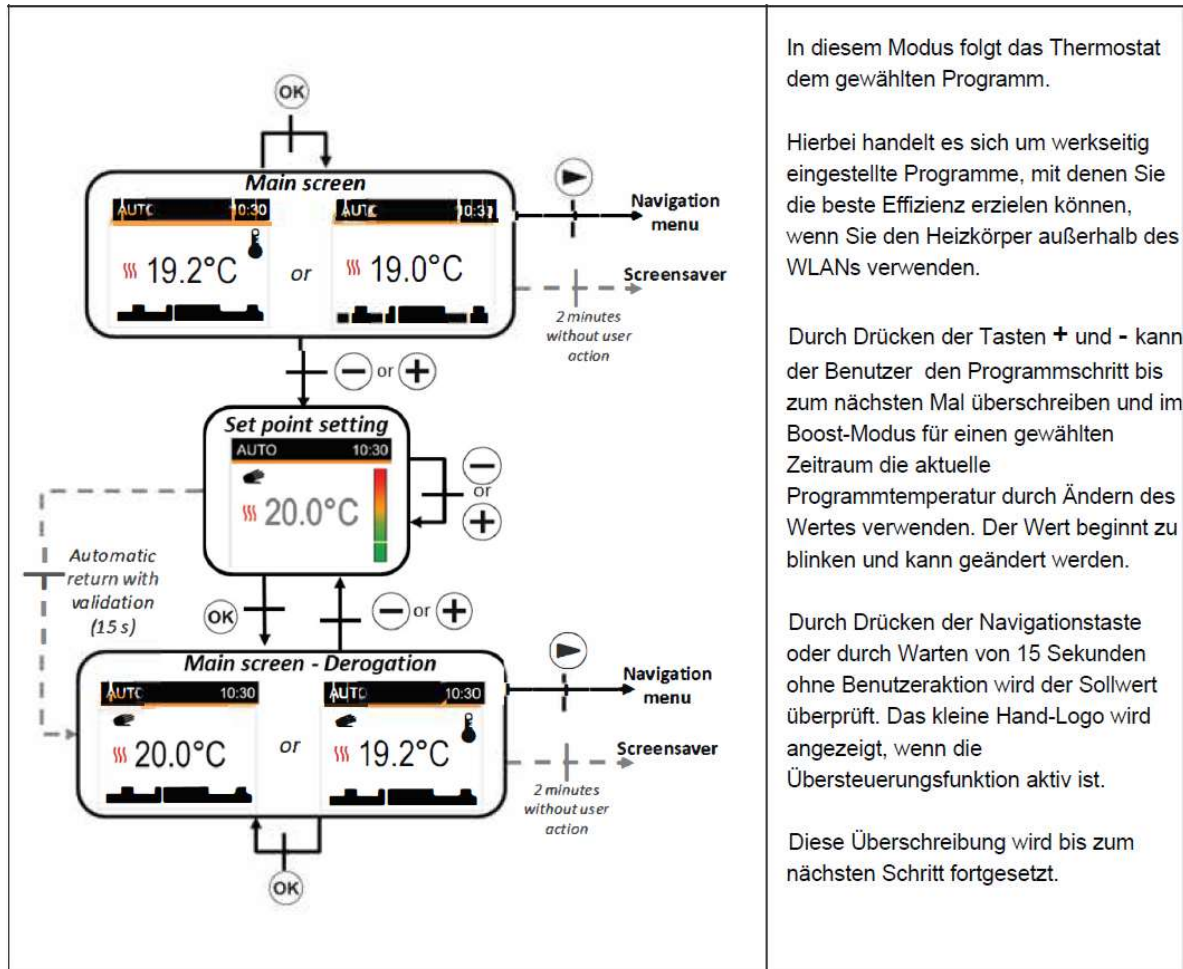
OK

Main screen

AUTO 10:30

19.2°C

or

AUTO 10:31

19.0°C

Navigation menu

Screensaver

2 minutes without user action

or

Set point setting

AUTO 10:30

20.0°C

or

Automatic return with validation (15 s)

OK

or

Main screen - Derogation

AUTO 10:30

20.0°C

or

AUTO 10:30

19.2°C

Navigation menu

Screensaver

2 minutes without user action

OK

In diesem Modus folgt das Thermostat dem gewählten Programm.

Hierbei handelt es sich um werkseitig eingestellte Programme, mit denen Sie die beste Effizienz erzielen können, wenn Sie den Heizkörper außerhalb des WLANs verwenden.

Durch Drücken der Tasten + und - kann der Benutzer den Programmschritt bis zum nächsten Mal überschreiben und im Boost-Modus für einen gewählten Zeitraum die aktuelle Programmtemperatur durch Ändern des Wertes verwenden. Der Wert beginnt zu blinken und kann geändert werden.

Durch Drücken der Navigationstaste oder durch Warten von 15 Sekunden ohne Benutzeraktion wird der Sollwert überprüft. Das kleine Hand-Logo wird angezeigt, wenn die Übersteuerungsfunktion aktiv ist.

Diese Überschreibung wird bis zum nächsten Schritt fortgesetzt.